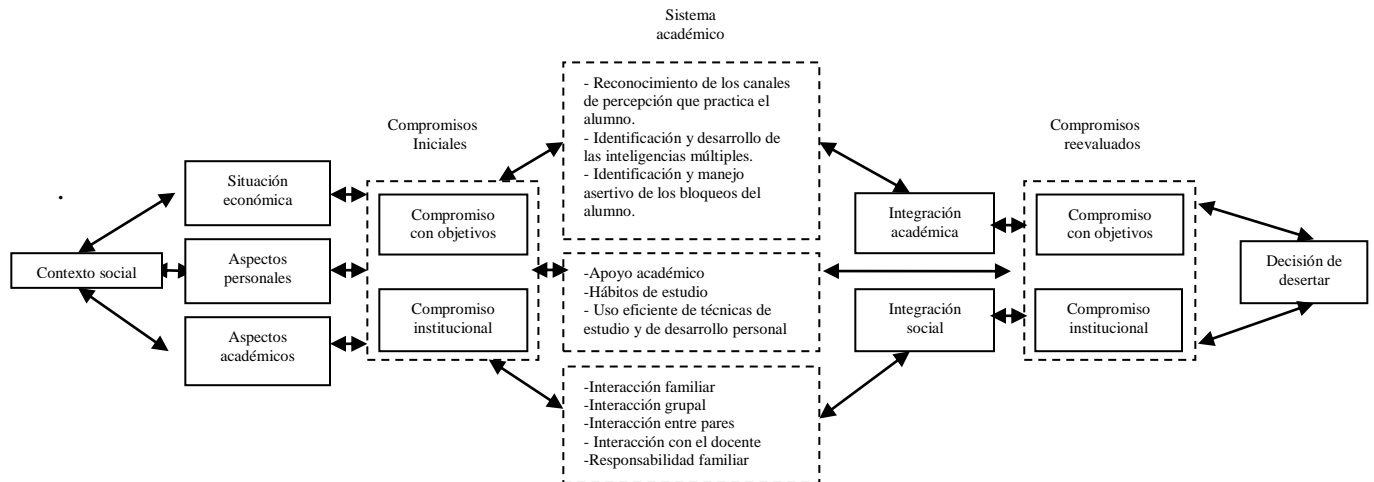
Sistema académico

- Reconocimiento de los canales de percepción que practica el alumno.
- Identificación y desarrollo de las inteligencias múltiples.
- Identificación y manejo asertivo de los bloqueos del alumno.

Compromisos Iniciales

Compromisos reevaluados

Situación económica

Contexto social

Aspectos personales

Aspectos académicos

Compromiso con objetivos

Compromiso institucional

-Apoyo académico
-Hábitos de estudio
- Uso eficiente de técnicas de estudio y de desarrollo personal

Integración académica

Integración social

Compromiso con objetivos

Compromiso institucional

Decisión de desertar

-Interacción familiar
-Interacción grupal
-Interacción entre pares
- Interacción con el docente
-Responsabilidad familiar